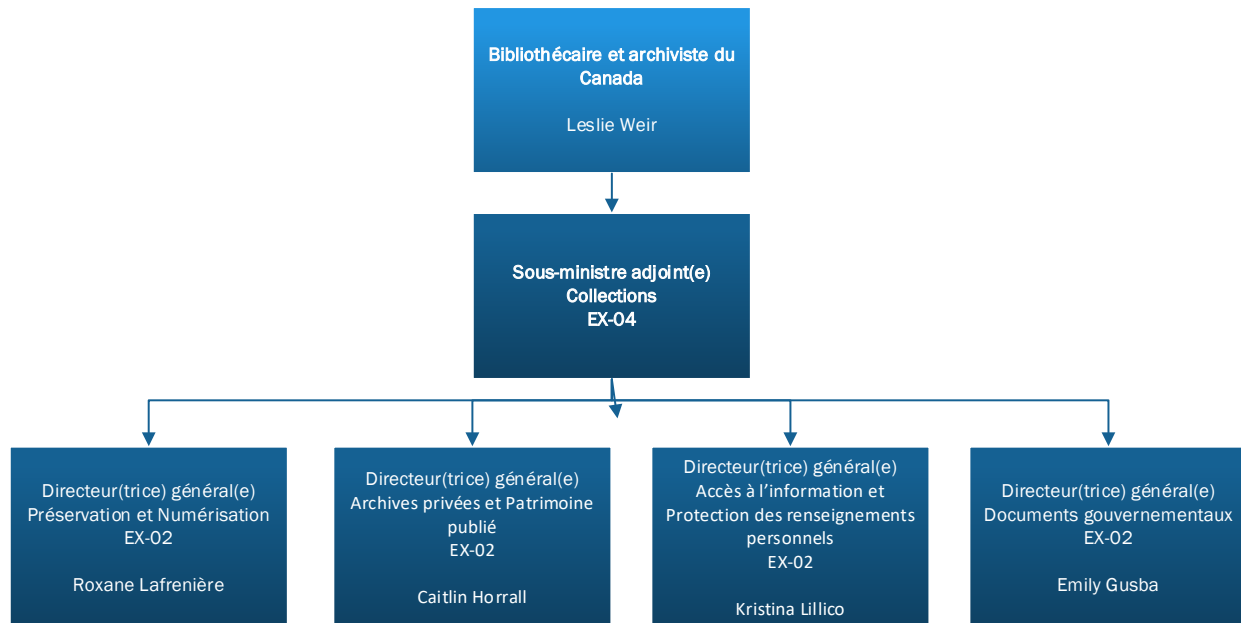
Bibliothécaire et archiviste du Canada

Leslie Weir

Sous-ministre adjoint(e)
Collections
EX-04

Directeur(trice) général(e)
Préservation et Numérisation
EX-02

Roxane Lafrenière

Directeur(trice) général(e)
Archives privées et Patrimoine publié
EX-02

Caitlin Horrall

Directeur(trice) général(e)
Accès à l'information et Protection des renseignements personnels
EX-02

Kristina Lillico

Directeur(trice) général(e)
Documents gouvernementaux
EX-02

Emily Gusba